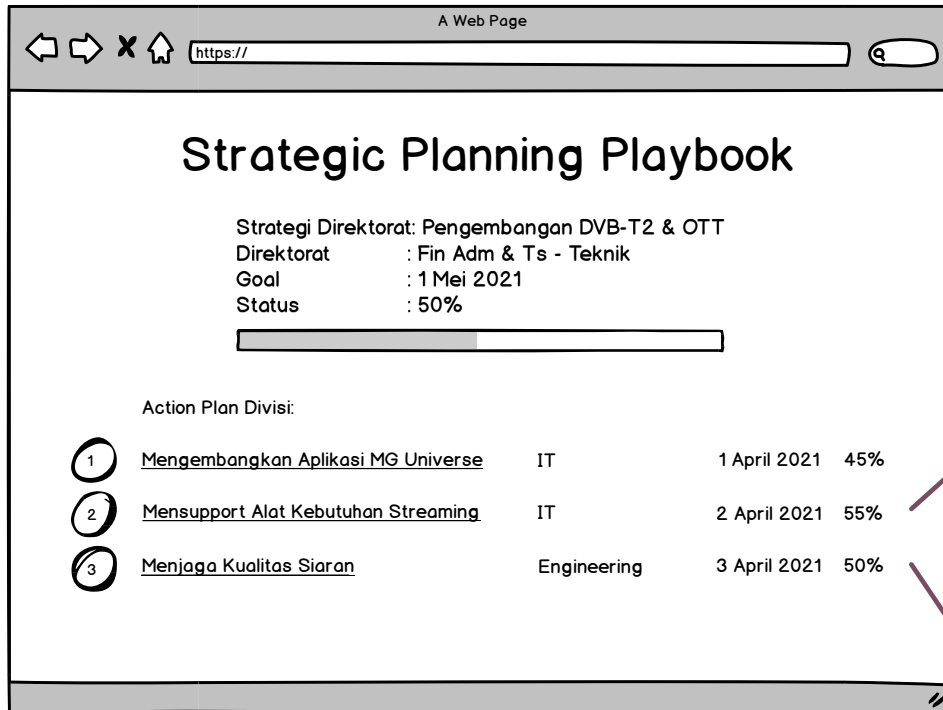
A Web Page

https://

Strategic Planning Playbook

Strategi Direktorat: Pengembangan DVB-T2 & OTT
Direktorat : Fin Adm & Ts - Teknik
Goal : 1 Mei 2021
Status : 50%

Action Plan Divisi:

| | | | | |
|---|---|---|---|---|
| 1 | Mengembangkan Aplikasi MG Universe | IT | 1 April 2021 | 45% |
| 2 | Mensupport Alat Kebutuhan Streaming | IT | 2 April 2021 | 55% |
| 3 | Menjaga Kualitas Siaran | Engineering | 3 April 2021 | 50% |